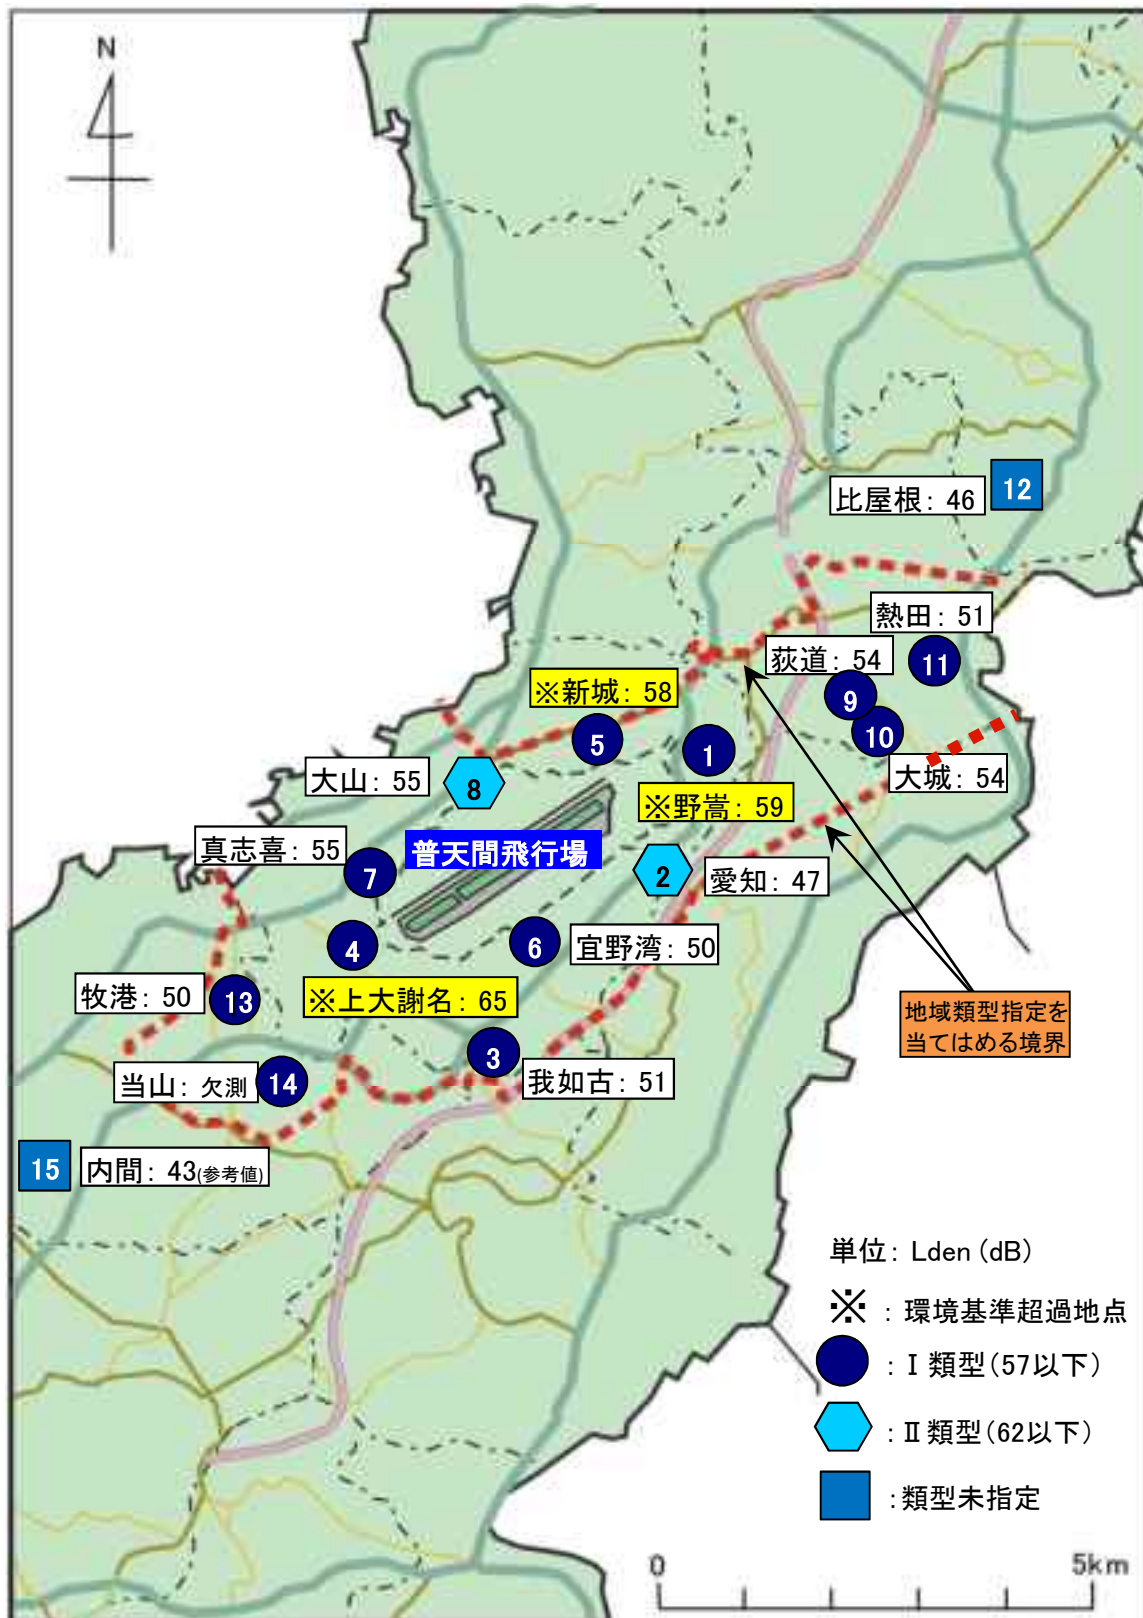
N

比屋根：46
12
熱田：51
荻道：54
11
※新城：58
9
5
1
10
大山：55
8
大城：54
※野嵩：59
真志喜：55
普天間飛行場
7
2
愛知：47
4
6
宜野湾：50
牧港：50
13
※上大謝名：65
地域類型指定を当てはめる境界
3
当山：欠測
14
我如古：51
15
内間：43(参考値)

単位：Lden (dB)
※：環境基準超過地点
：Ⅰ類型（57以下）
：Ⅱ類型（62以下）
：類型未指定

0
5km